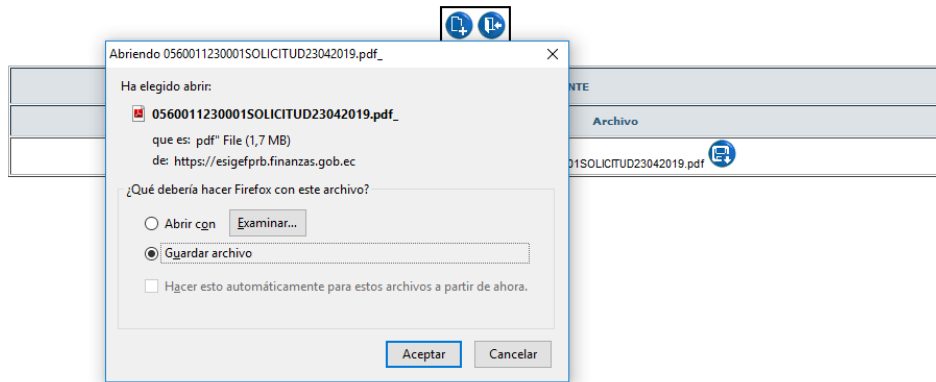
Abriendo 0560011230001SOLICITUD23042019.pdf_

Ha elegido abrir:

0560011230001SOLICITUD23042019.pdf_

que es: pdf" File (1,7 MB)

de: https://esigefprb.finanzas.gob.ec

¿Qué debería hacer Firefox con este archivo?

Abrir con Examinar...

Guardar archivo

Hacer esto automáticamente para estos archivos a partir de ahora.

Aceptar Cancelar

NTE

Archivo

01SOLICITUD23042019.pdf